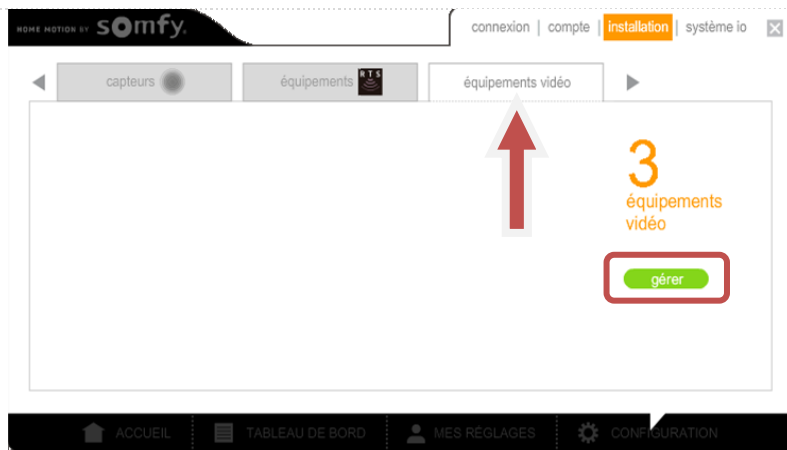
HOME MOTION BY somfy.

connexion | compte | installation | système io

capteurs

équipements RTS

équipements vidéo

3
équipements vidéo

gérer

ACCUEIL | TABLEAU DE BORD | MES RÉGLAGES | CONFIGURATION